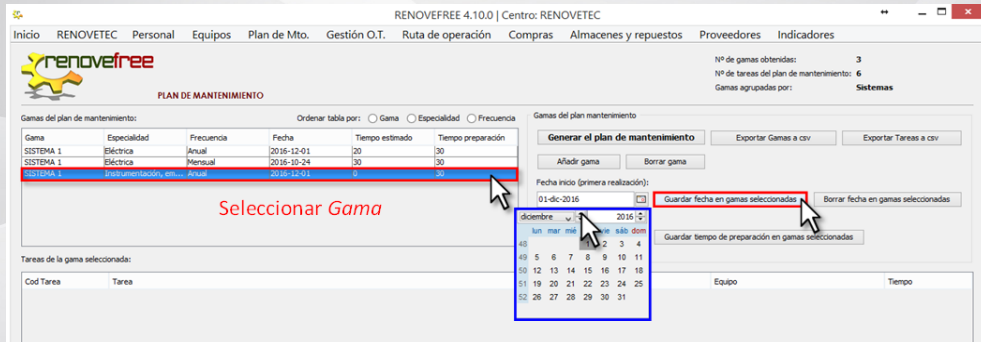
RENOVEFREE 4.10.0 | Centro: RENOVETEC

Inicio RENOVETEC Personal Equipos Plan de Mto. Gestión O.T. Ruta de operación Compras Almacenes y repuestos Proveedores Indicadores

renovefree

PLAN DE MANTENIMIENTO

Nº de gamas obtenidas: 3
Nº de tareas del plan de mantenimiento: 6
Gamas agrupadas por: Sistemas

Gamas del plan de mantenimiento:

Ordenar tabla por: Gama Especialidad Frecuencia

| Gama | Especialidad | Frecuencia | Fecha | Tiempo estimado | Tiempo preparación |
|---|---|---|---|---|---|
| SISTEMA 1 | Eléctrica | Anual | 2016-12-01 | 20 | 30 |
| SISTEMA 1 | Eléctrica | Mensual | 2016-10-24 | 30 | 30 |
| SISTEMA 1 | Instrumentación, em... | Anual | 2016-12-01 | 0 | 30 |

Seleccionar Gama

Gamas del plan mantenimiento

Generar el plan de mantenimiento
Exportar Gamas a csv
Exportar Tareas a csv
Añadir gama
Borrar gama

Fecha inicio (primera realización):
01-dic-2016
Guardar fecha en gamas seleccionadas
Borrar fecha en gamas seleccionadas
Guardar tiempo de preparación en gamas seleccionadas

diciembre 2016

| | lun | mar | mié | jue | vie | sáb | dom |
|---|---|---|---|---|---|---|---|
| 48 | | | | 1 | 2 | 3 | 4 |
| 49 | 5 | 6 | 7 | 8 | 9 | 10 | 11 |
| 50 | 12 | 13 | 14 | 15 | 16 | 17 | 18 |
| 51 | 19 | 20 | 21 | 22 | 23 | 24 | 25 |
| 52 | 26 | 27 | 28 | 29 | 30 | 31 | |

Tareas de la gama seleccionada:

| Cod Tarea | Tarea | Equipo | Tiempo |
|---|---|---|---|